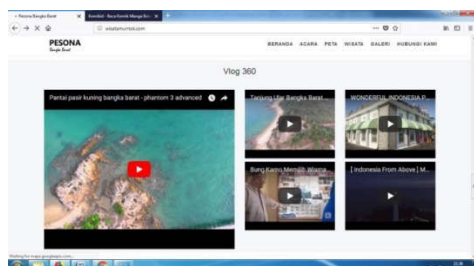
Pesona Bangka Barat
Bandal - Baca Komik Manga B
wisatamuntok.com

PESONA
Bangka Barat

BERANDA ACARA PETA WISATA GALERI HUBUNGI KAMI

Vlog 360

Pantai pasir kuning bangka barat - phantom 3 advanced

Tanjung Ular Bangka Barat...

WONDERFUL INDONESIA P...

Bung Karno Menulis Wisma...

[ Indonesia From Above ] M...

Waiting for maps.googleapis.com...